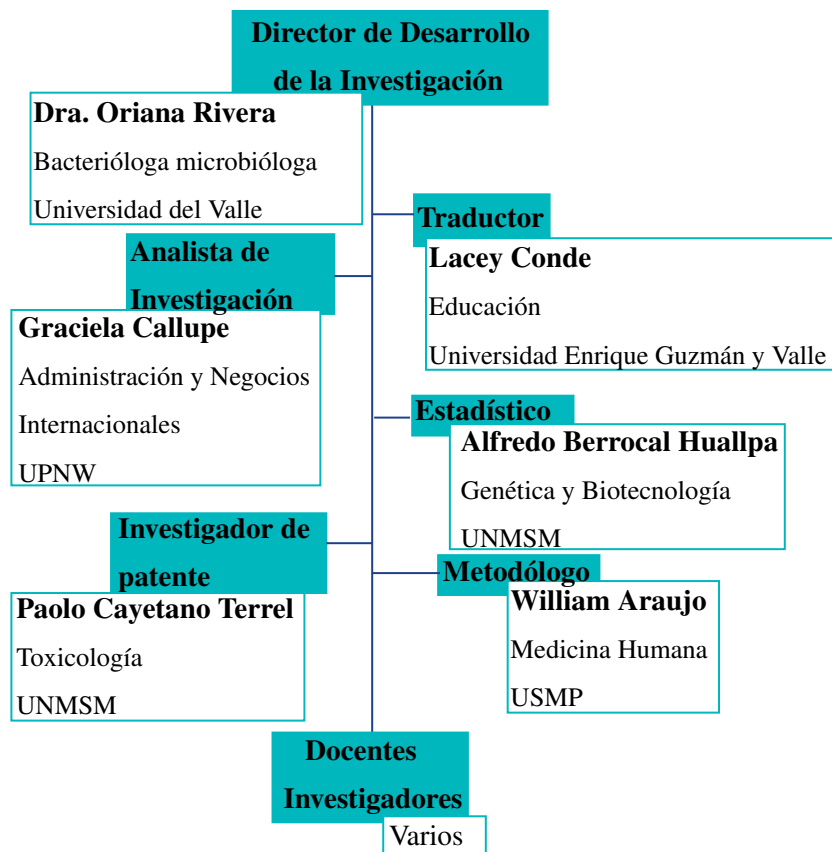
Director de Desarrollo de la Investigación

Dra. Oriana Rivera
Bacterióloga microbióloga
Universidad del Valle

Traductor

Lacey Conde
Educación
Universidad Enrique Guzmán y Valle

Analista de Investigación

Graciela Callupe
Administración y Negocios Internacionales
UPNW

Estadístico

Alfredo Berrocal Huallpa
Genética y Biotecnología
UNMSM

Investigador de patente

Metodólogo

William Araujo
Medicina Humana
USMP

Paolo Cayetano Terrel
Toxicología
UNMSM

Docentes Investigadores

Varios